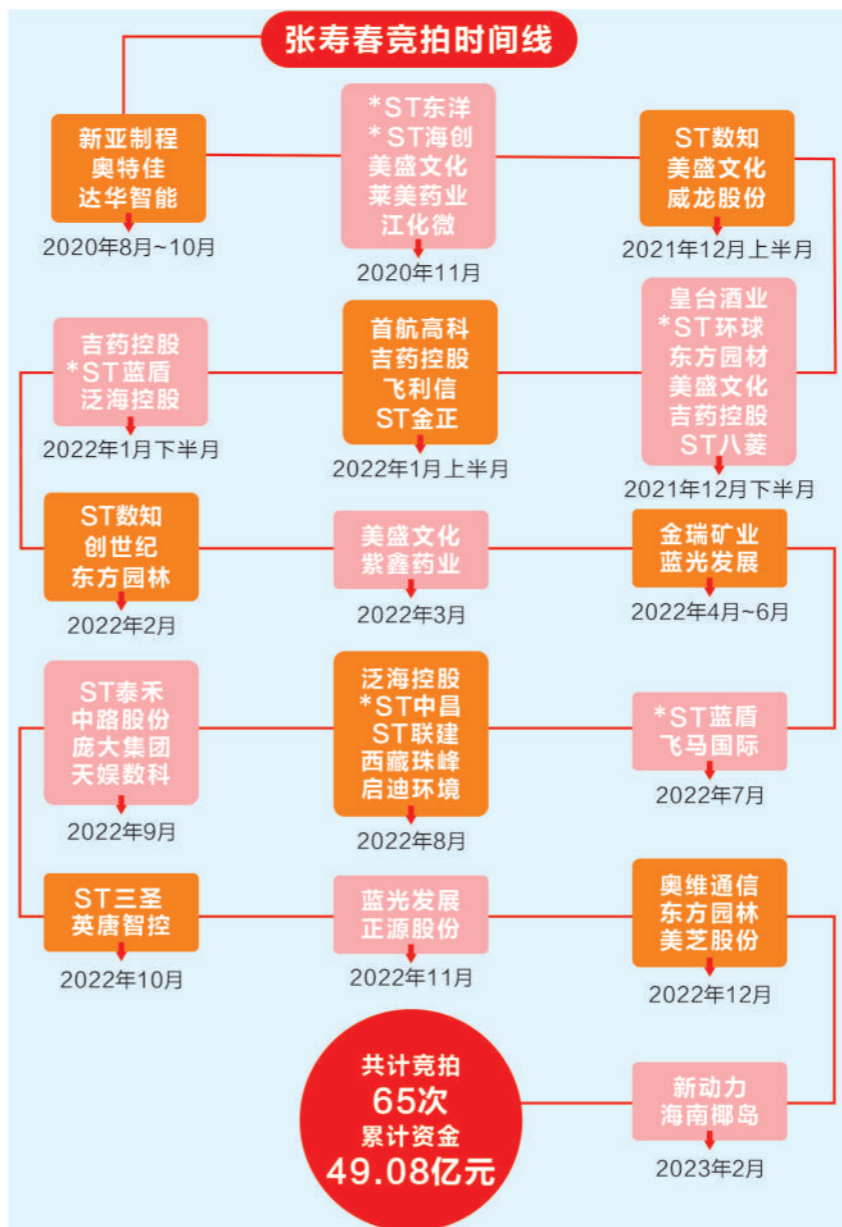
张寿春竞拍时间线

新亚制程
奥特佳
达华智能
2020年8月~10月

*ST东洋
*ST海创
美盛文化
莱美药业
江化微
2020年11月

ST数知
美盛文化
威龙股份
2021年12月上半月

皇台酒业
*ST环球
东方园材
美盛文化
吉药控股
ST八菱
2021年12月下半月

首航高科
吉药控股
飞利信
ST金正
2022年1月上半月

吉药控股
*ST蓝盾
泛海控股
2022年1月下半月

ST数知
创世纪
东方园林
2022年2月

美盛文化
紫鑫药业
2022年3月

金瑞矿业
蓝光发展
2022年4月~6月

*ST蓝盾
飞马国际
2022年7月

泛海控股
*ST中昌
ST联建
西藏珠峰
启迪环境
2022年8月

ST泰禾
中路股份
庞大集团
天娱数科
2022年9月

ST三圣
英唐智控
2022年10月

蓝光发展
正源股份
2022年11月

奥维通信
东方园林
美芝股份
2022年12月

新动力
海南椰岛
2023年2月

共计竞拍
65次
累计资金
49.08亿元